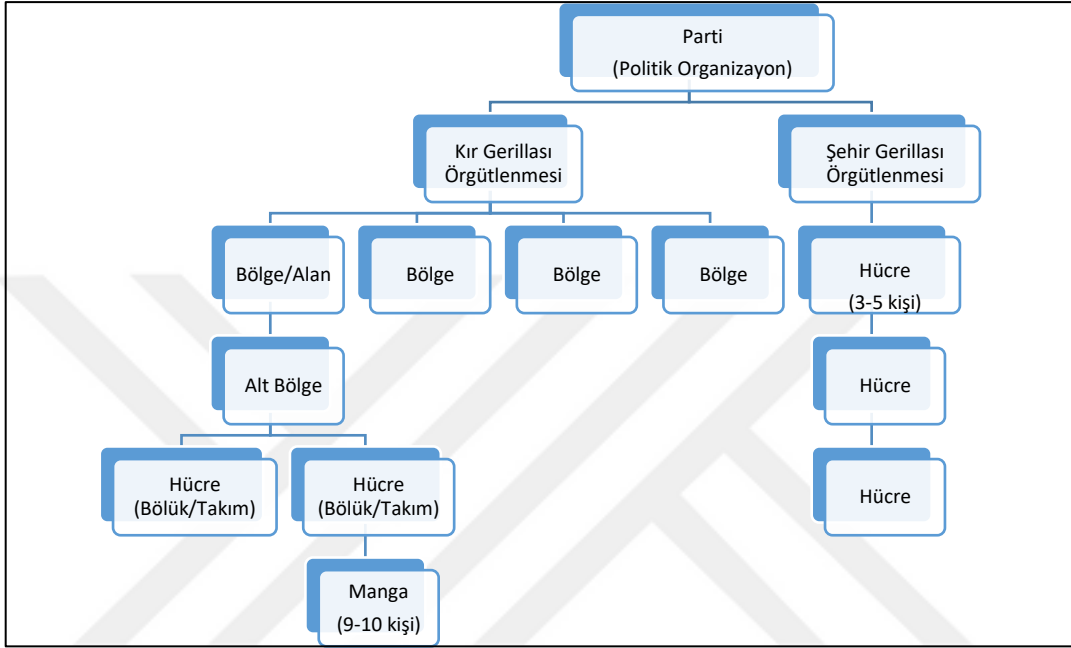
Parti
(Politik Organizayon)

Kır Gerillası Örgütlenmesi

Şehir Gerillası Örgütlenmesi

Bölge/Alan

Bölge

Bölge

Bölge

Hücre
(3-5 kişi)

Alt Bölge

Hücre

Hücre
(Bölük/Takım)

Hücre
(Bölük/Takım)

Hücre

Manga
(9-10 kişi)